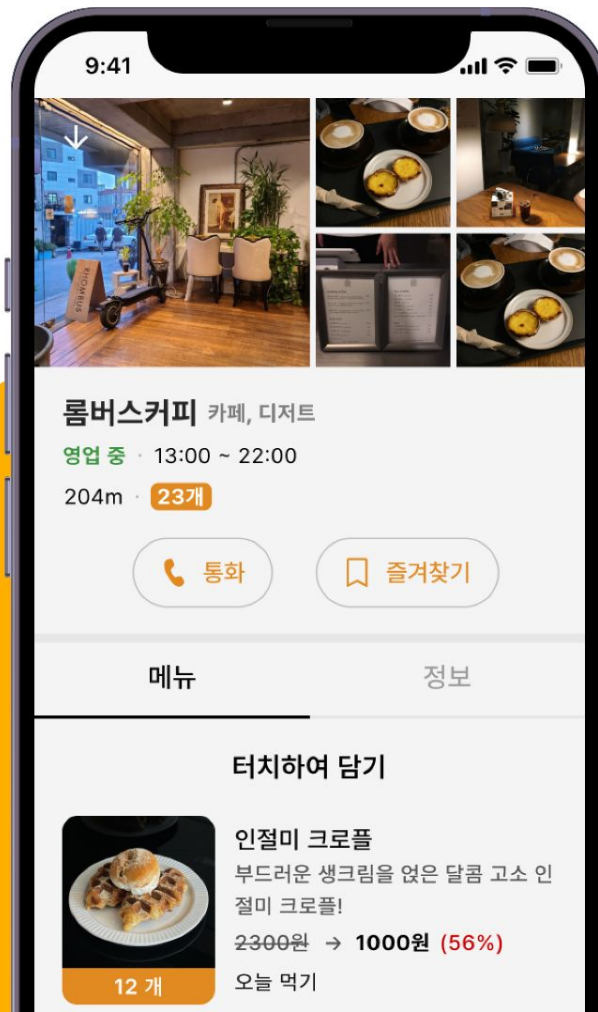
9:41

롬버스커피 카페, 디저트

영업 중 · 13:00 ~ 22:00

204m · 23개

통화

즐겨찾기

메뉴

정보

터치하여 담기

인절미 크로플

부드러운 생크림을 얹은 달콤 고소 인절미 크로플!

~~2300원~~ → 1000원 (56%)

오늘 먹기

12 개